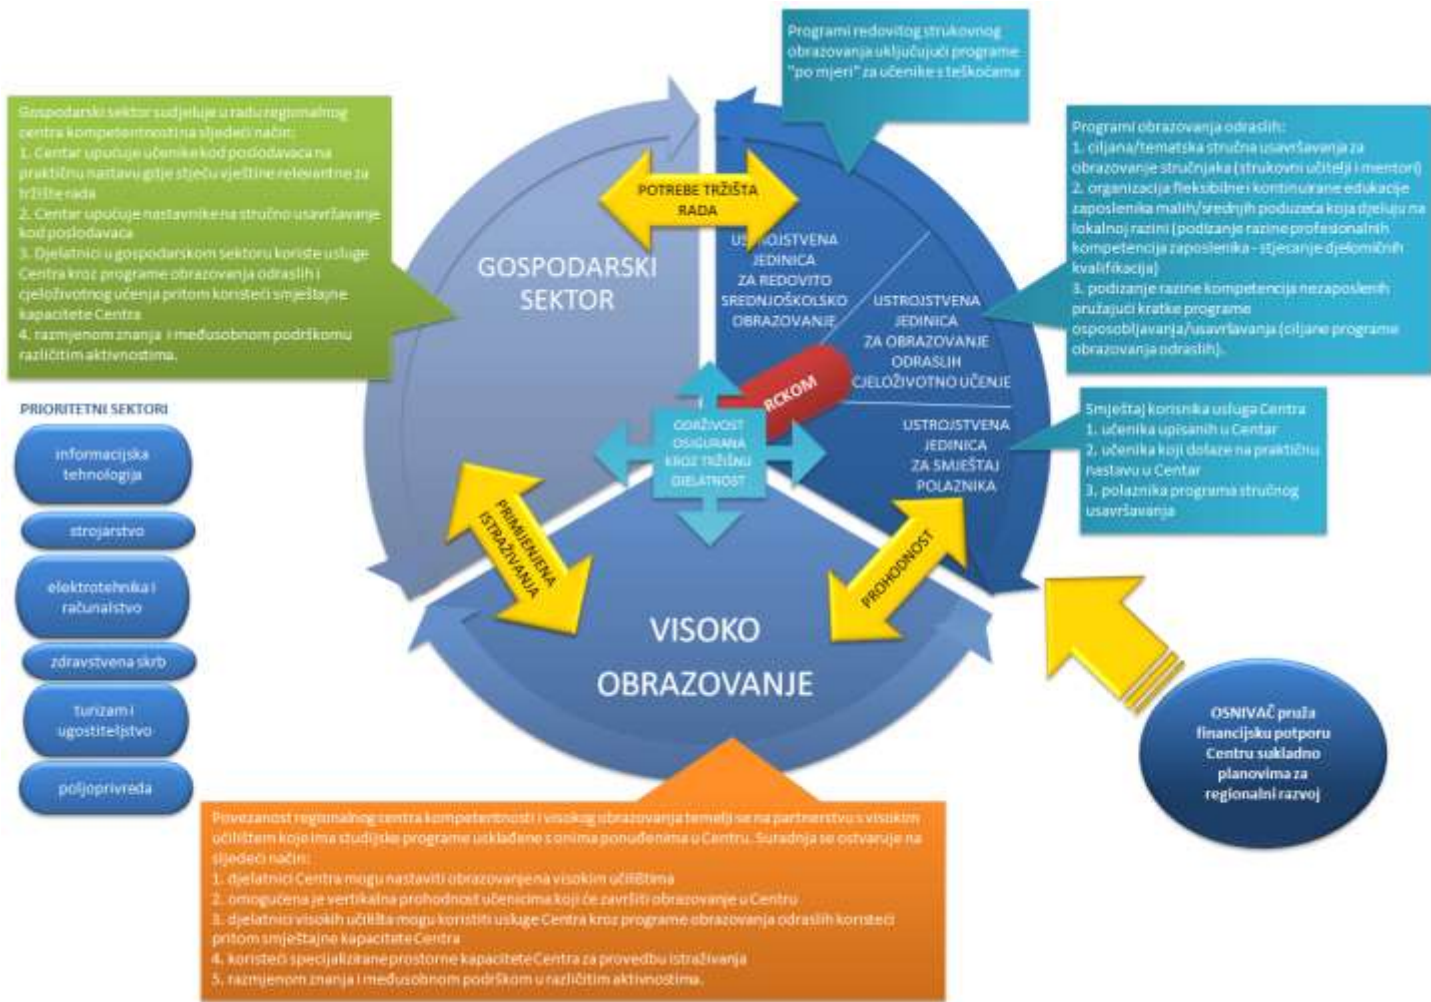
Programi redovitog strukovnog obrazovanja uključujući programe "po mjeri" za učenike s teškoćama

Gospodarski sektor sudjeluje u radu regionalnog centra kompetentnosti na sljedeći način:
1. Centar upućuje učenike kod poslodavaca na praktičnu nastavu gdje stječu vještine relevantne za tržište rada
2. Centar upućuje nastavnike na stručno usavršavanje kod poslodavaca
3. Djelatnici u gospodarskom sektoru koriste usluge Centra kroz programe obrazovanja odraslih i cjeloživotnog učenja pritom koristeći smještajne kapacitete Centra
4. razmjenom znanja i međusobnom podrškomu različitim aktivnostima.

Programi obrazovanja odraslih:
1. ciljana/tematska stručna usavršavanja za obrazovanje stručnjaka (strukovni učitelji i mentori)
2. organizacija fleksibilne i kontinuirane edukacije zaposlenika malih/srednjih poduzeća koja djeluju na lokalnoj razini (podizanje razine profesionalnih kompetencija zaposlenika - stjecanje djelomičnih kvalifikacija)
3. podizanje razine kompetencija nezaposlenih pružajući kratke programe osposobljavanja/usavršavanja (ciljane programe obrazovanja odraslih).

POTREBE TRŽIŠTA RADA

GOSPODARSKI SEKTOR

USTROJSTVENA JEDINICA ZA REDOVITO SREDNJOŠKOLSKO OBRAZOVANJE

USTROJSTVENA JEDINICA ZA OBRAZOVANJE ODRASLIH CJELOŽIVOTNO UČENJE

RCKOM

ODRŽIVOST OSIGURANA KROZ TRŽIŠNU DJELATNOST

USTROJSTVENA JEDINICA ZA SMJEŠTAJ POLAZNIKA

Smještaj korisnika usluga Centra
1. učenika upisanih u Centar
2. učenika koji dolaze na praktičnu nastavu u Centar
3. polaznika programa stručnog usavršavanja

PRIORITETNI SEKTORI

informacijska tehnologija

strojarstvo

elektrotehnika i računalstvo

zdravstvena skrb

turizam i ugostiteljstvo

poljoprivreda

PRIMJENJENA ISTRAŽIVANJA

PROHODNOST

VISOKO OBRAZOVANJE

OSNIVAČ pruža financijsku potporu Centru sukladno planovima za regionalni razvoj

Povezanost regionalnog centra kompetentnosti i visokog obrazovanja temelji se na partnerstvu s visokim učilištem koje ima studijske programe usklađene s onima ponuđenima u Centru. Suradnja se ostvaruje na sljedeći način:
1. djelatnici Centra mogu nastaviti obrazovanje na visokim učilištima
2. omogućena je vertikalna prohodnost učenicima koji će završiti obrazovanje u Centru
3. djelatnici visokih učilišta mogu koristiti usluge Centra kroz programe obrazovanja odraslih koristeći pritom smještajne kapacitete Centra
4. koristeći specijalizirane prostorne kapacitete Centra za provedbu istraživanja
5. razmjenom znanja i međusobnom podrškom u različitim aktivnostima.